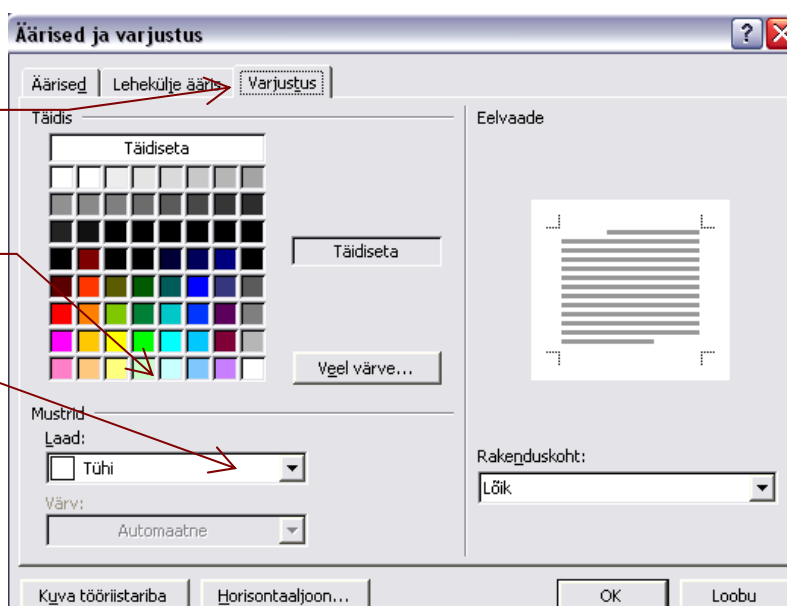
Äärised ja varjustus

?

Äärised | Lehekülje ääris | Varjustus

Täidis

Täidiseta

Täidiseta

Veel värve...

Mustrid

Laad:

Tühi

Värv:

Automaatne

Eelvaade

Rakenduskoht:

Lõik

Kuva tööriistariba | Horisontaaljoon... | OK | Loobu